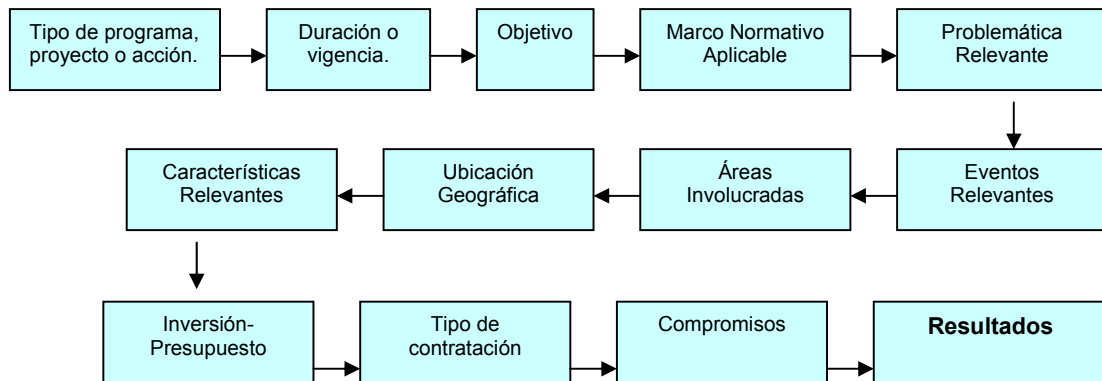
Tipo de programa, proyecto o acción.

Duración o vigencia.

Objetivo

Marco Normativo Aplicable

Problemática Relevante

Eventos Relevantes

Áreas Involucradas

Ubicación Geográfica

Características Relevantes

Inversión-Presupuesto

Tipo de contratación

Compromisos

**Resultados**